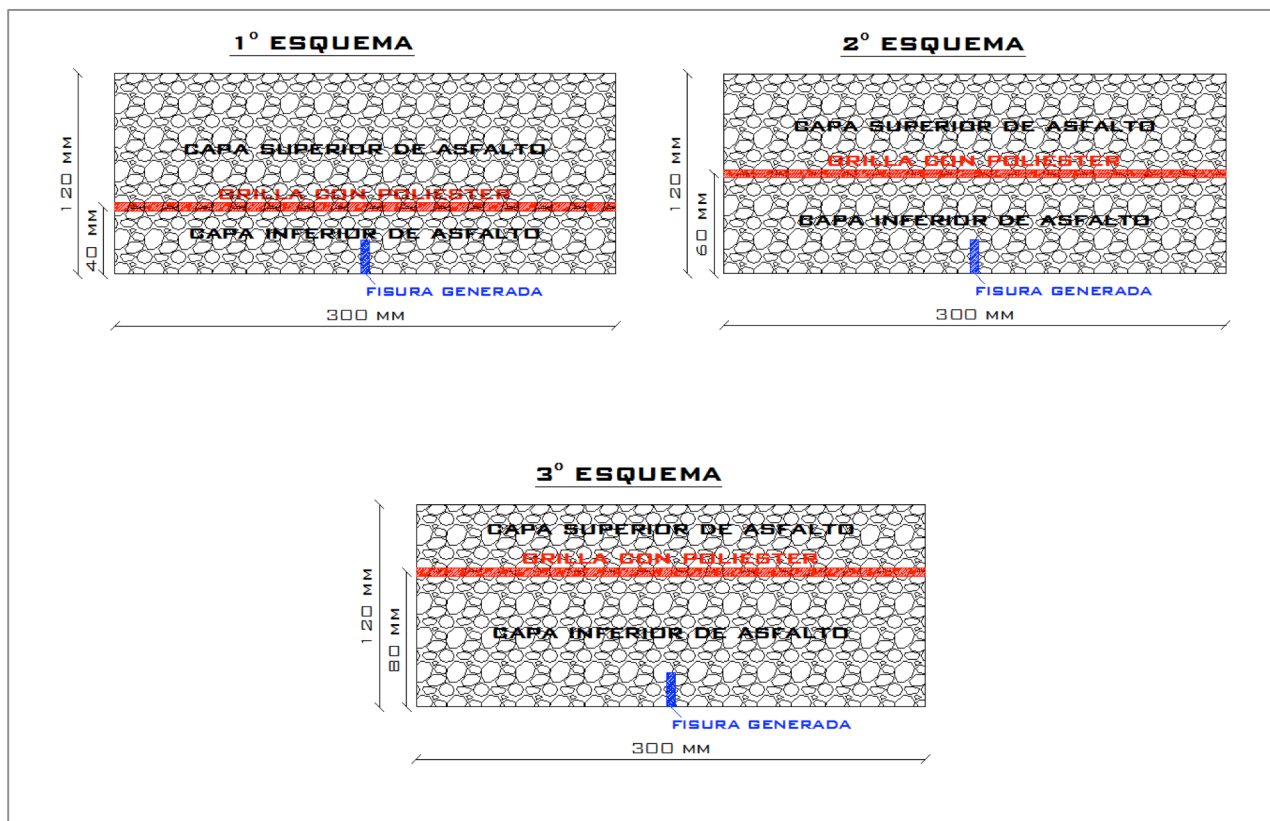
1° ESQUEMA

120 MM

40 MM

CAPA SUPERIOR DE ASFALTO

GRILLA CON POLIESTER

CAPA INFERIOR DE ASFALTO

FISURA GENERADA

300 MM

2° ESQUEMA

120 MM

60 MM

CAPA SUPERIOR DE ASFALTO

GRILLA CON POLIESTER

CAPA INFERIOR DE ASFALTO

FISURA GENERADA

300 MM

3° ESQUEMA

120 MM

80 MM

CAPA SUPERIOR DE ASFALTO

GRILLA CON POLIESTER

CAPA INFERIOR DE ASFALTO

FISURA GENERADA

300 MM